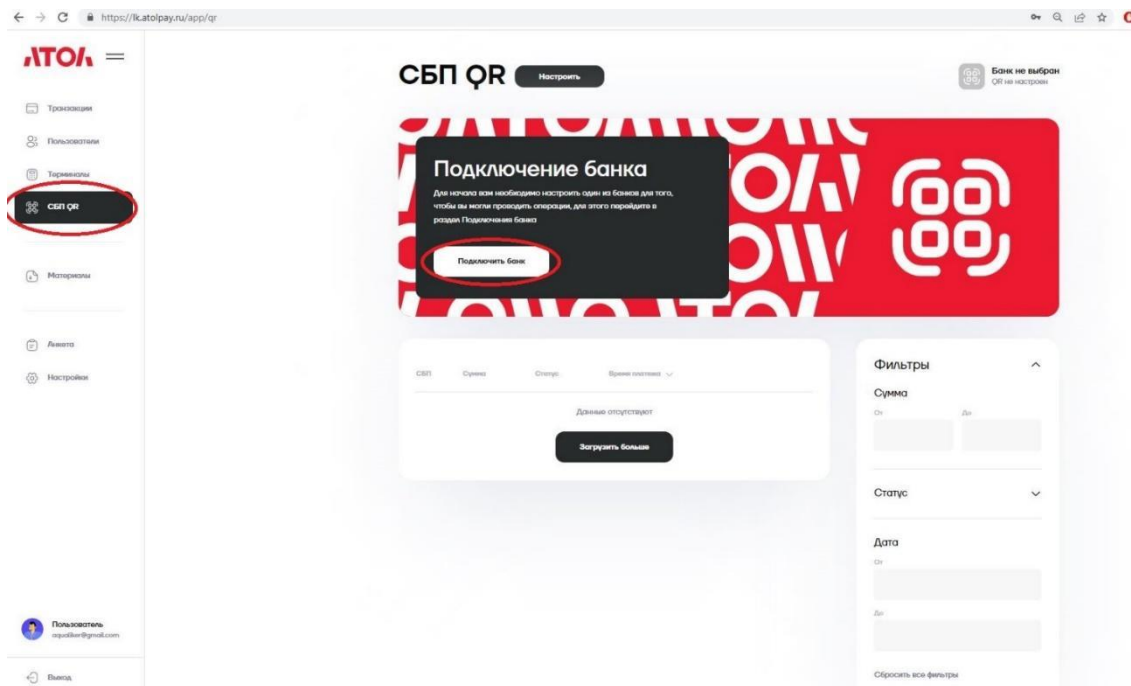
https://lk.atolpay.ru/app/qr

АТОЛ

Транзакции
Пользователи
Терминалы
СБП QR
Материалы
Анкета
Настройки

Пользователь
aqualiker@gmail.com

Выход

СБП QR Настроить

Банк не выбран
QR не настроен

Подключение банка

Для начала вам необходимо настроить один из банков для того, чтобы вы могли проводить операции, для этого перейдите в раздел Подключения банка

Подключить банк

| СБП | Сумма | Статус | Время платежа |
|---|---|---|---|

Данные отсутствуют

Загрузить больше

Фильтры

Сумма
От
До

Статус

Дата
От
До

Сбросить все фильтры